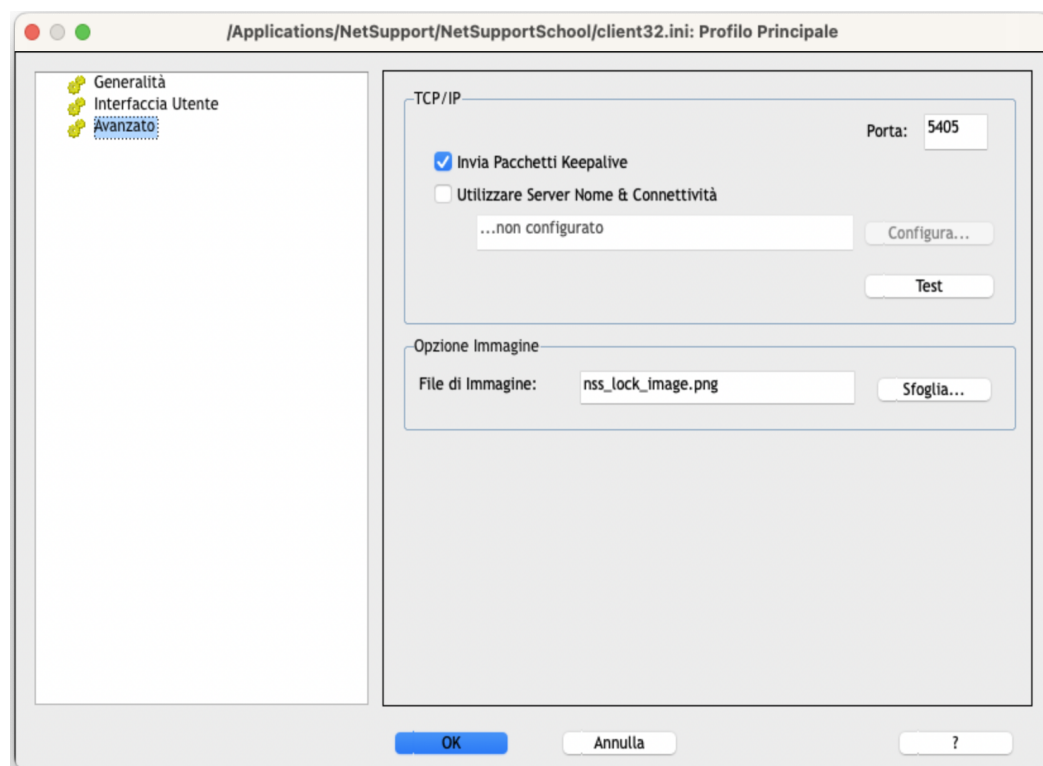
/Applications/NetSupport/NetSupportSchool/client32.ini: Profilo Principale

Generalità
Interfaccia Utente
Avanzato

TCP/IP
Porta: 5405
Invia Pacchetti Keepalive
Utilizzare Server Nome & Connettività
...non configurato
Configura...
Test

Opzione Immagine
File di Immagine: nss_lock_image.png
Sfoglia...

OK
Annulla
?